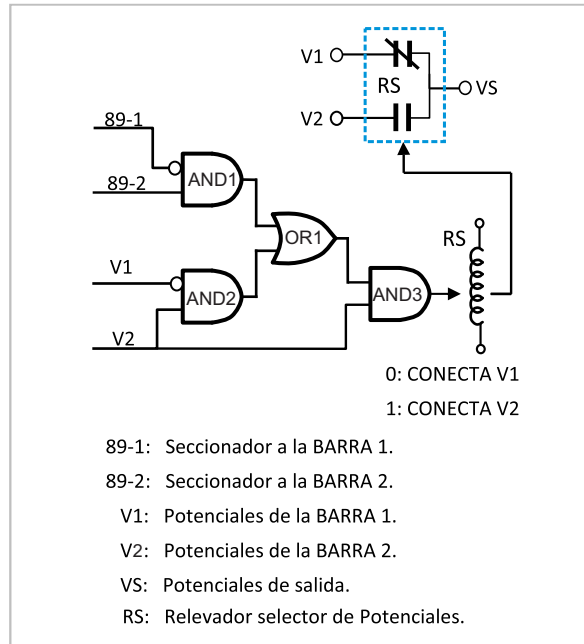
V1
RS
VS
V2
89-1
89-2
AND1
OR1
RS
V1
AND2
AND3
V2
0: CONECTA V1
1: CONECTA V2

89-1: Seccionador a la BARRA 1.

89-2: Seccionador a la BARRA 2.

V1: Potenciales de la BARRA 1.

V2: Potenciales de la BARRA 2.

VS: Potenciales de salida.

RS: Relevador selector de Potenciales.